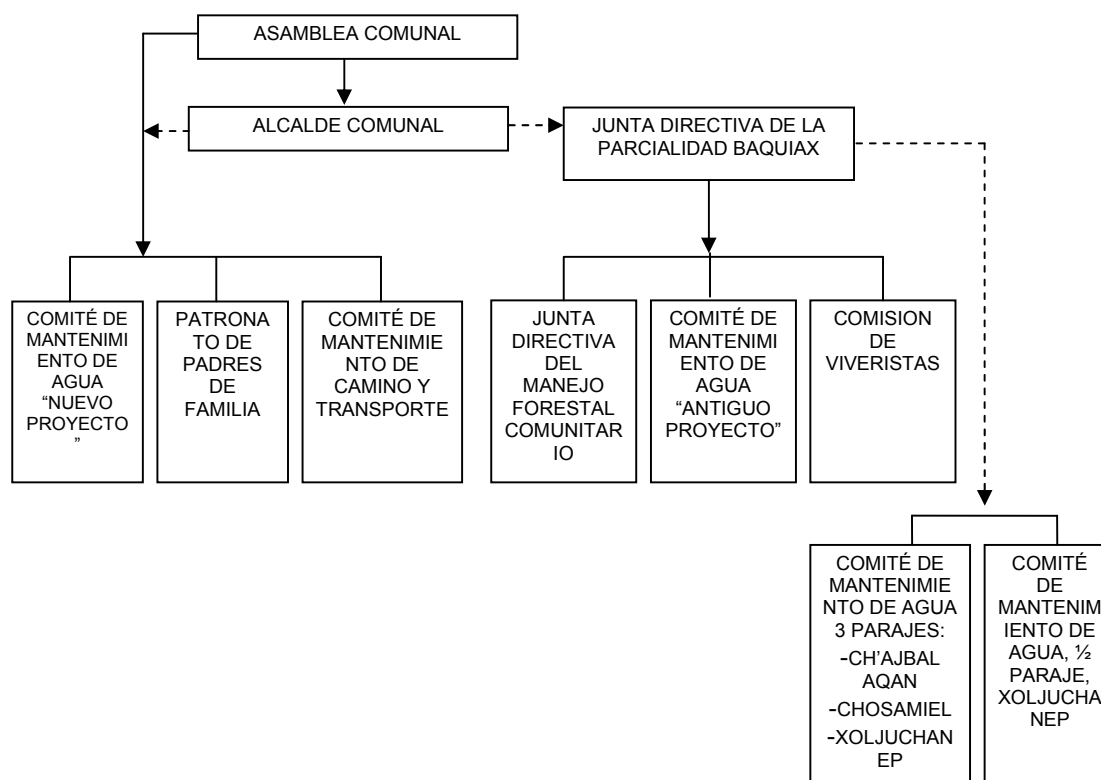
ASAMBLEA COMUNAL

ALCALDE COMUNAL

JUNTA DIRECTIVA DE LA PARCIALIDAD BAQUIAX

COMITÉ DE MANTENIMIENTO DE AGUA "NUEVO PROYECTO"

PATRONATO DE PADRES DE FAMILIA

COMITÉ DE MANTENIMIENTO DE CAMINO Y TRANSPORTE

JUNTA DIRECTIVA DEL MANEJO FORESTAL COMUNITARIO

COMITÉ DE MANTENIMIENTO DE AGUA "ANTIGUO PROYECTO"

COMISION DE VIVERISTAS

COMITÉ DE MANTENIMIENTO DE AGUA 3 PARAJES:
-CH'AJBAL AQAN
-CHOSAMIEL
-XOLJUCHANEP

COMITÉ DE MANTENIMIENTO DE AGUA, ½ PARAJE, XOLJUCHANEP